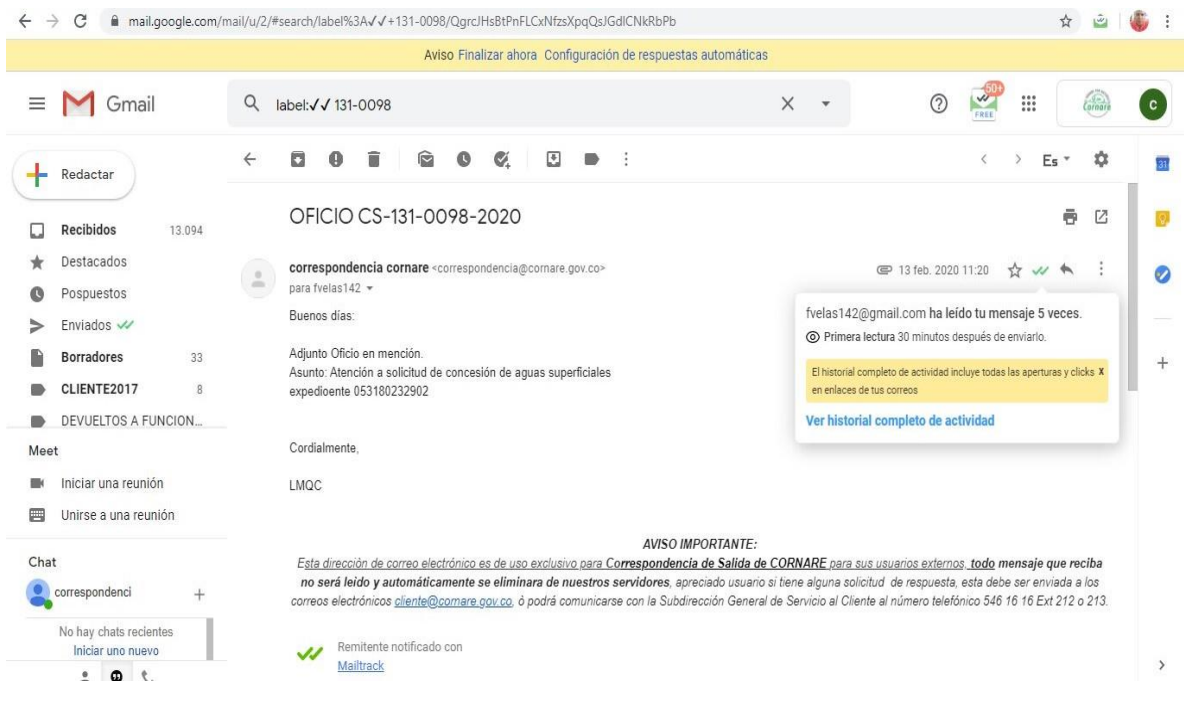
mail.google.com/mail/u/2/#search/label%3A✓✓+131-0098/QgrcJHsBtPnFLCxNfzsXpqQsJGdlCNkRbPb

Aviso Finalizar ahora Configuración de respuestas automáticas

Gmail

label:✓✓ 131-0098

50+ FREE

Cornare

c

Redactar

Recibidos 13.094
Destacados
Pospuestos
Enviados
Borradores 33
CLIENTE2017 8
DEVUELTOS A FUNCION...

Meet
Iniciar una reunión
Unirse a una reunión

Chat
correspondenci +
No hay chats recientes
Iniciar uno nuevo

Es

OFICIO CS-131-0098-2020

correspondencia cornare <correspondencia@cornare.gov.co>
para fvelas142

13 feb. 2020 11:20

fvelas142@gmail.com ha leído tu mensaje 5 veces.
Primera lectura 30 minutos después de enviarlo.

El historial completo de actividad incluye todas las aperturas y clicks en enlaces de tus correos X

Ver historial completo de actividad

Buenos días:

Adjunto Oficio en mención.
Asunto: Atención a solicitud de concesión de aguas superficiales expedioente 053180232902

Cordialmente,

LMQC

AVISO IMPORTANTE:
Esta dirección de correo electrónico es de uso exclusivo para Correspondencia de Salida de CORNARE para sus usuarios externos, todo mensaje que reciba no será leido y automáticamente se eliminará de nuestros servidores, apreciado usuario si tiene alguna solicitud de respuesta, esta debe ser enviada a los correos electrónicos cliente@cornare.gov.co, ó podrá comunicarse con la Subdirección General de Servicio al Cliente al número telefónico 546 16 16 Ext 212 o 213.

Remitente notificado con
Mailtrack